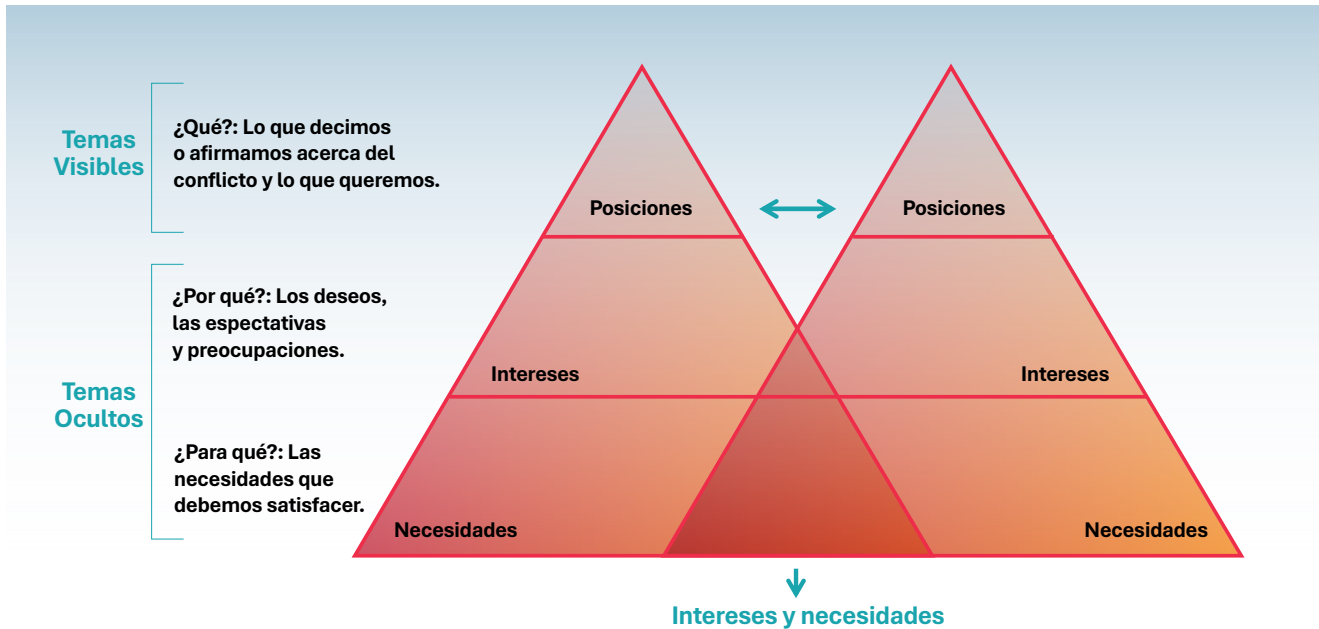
Temas Visibles

¿Qué?: Lo que decimos o afirmamos acerca del conflicto y lo que queremos.

Temas Ocultos

¿Por qué?: Los deseos, las espectativas y preocupaciones.

¿Para qué?: Las necesidades que debemos satisfacer.

Posiciones

Intereses

Necesidades

Posiciones

Intereses

Necesidades

Intereses y necesidades